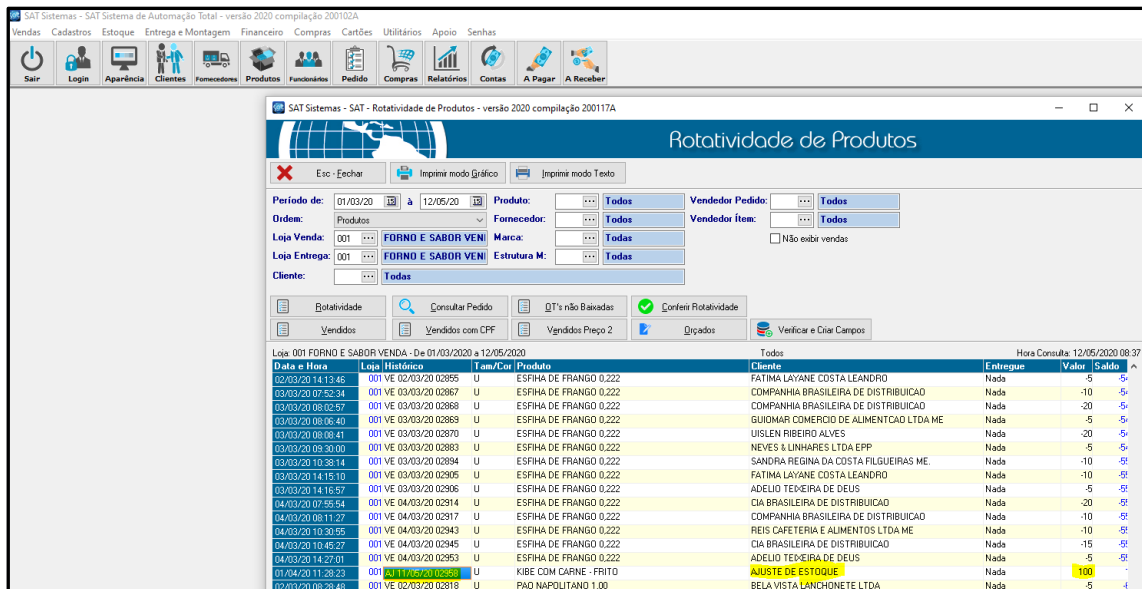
SAT Sistemas - SAT Sistema de Automação Total - versão 2020 compilação 200102A
Vendas Cadastros Estoque Entrega e Montagem Financeiro Compras Cartões Utilitários Apoio Senhas
Sair Login Aparência Clientes Fornecedores Produtos Funcionários Pedido Compras Relatórios Contas A Pagar A Receber

SAT Sistemas - SAT - Rotatividade de Produtos - versão 2020 compilação 200117A
Rotatividade de Produtos
Esc - Fechar
Imprimir modo Gráfico
Imprimir modo Texto
Período de: 01/03/20 à 12/05/20
Produto: Todos
Vendedor Pedido: Todos
Ordem: Produtos
Fornecedor: Todos
Vendedor Ítem: Todos
Loja Venda: 001 FORNO E SABOR VENI
Marca: Todos
Não exibir vendas
Loja Entrega: 001 FORNO E SABOR VENI
Estrutura M: Todos
Cliente: Todas
Rotatividade
Consultar Pedido
OT's não Baixadas
Conferir Rotatividade
Vendidos
Vendidos com CPF
Vendidos Preço 2
Orçados
Verificar e Criar Campos
Loja: 001 FORNO E SABOR VENDA - De 01/03/2020 a 12/05/2020
Todos
Hora Consulta: 12/05/2020 08:37

| Data e Hora | Loja | Histórico | Tam/Cor | Produto | Cliente | Entregue | Valor | Saldo |
|---|---|---|---|---|---|---|---|---|
| 02/03/20 14:13:46 | 001 | VE 02/03/20 02855 | U | ESFIHA DE FRANGO 0,222 | FATIMA LAYANE COSTA LEANDRO | Nada | -5 | -5 |
| 03/03/20 07:52:34 | 001 | VE 03/03/20 02867 | U | ESFIHA DE FRANGO 0,222 | COMPANHIA BRASILEIRA DE DISTRIBUICAO | Nada | -10 | -5 |
| 03/03/20 08:02:57 | 001 | VE 03/03/20 02868 | U | ESFIHA DE FRANGO 0,222 | COMPANHIA BRASILEIRA DE DISTRIBUICAO | Nada | -20 | -5 |
| 03/03/20 08:06:40 | 001 | VE 03/03/20 02869 | U | ESFIHA DE FRANGO 0,222 | GUIOMAR COMERCIO DE ALIMENTCAO LTDA ME | Nada | -5 | -5 |
| 03/03/20 08:08:41 | 001 | VE 03/03/20 02870 | U | ESFIHA DE FRANGO 0,222 | UISLEN RIBEIRO ALVES | Nada | -20 | -5 |
| 03/03/20 09:30:00 | 001 | VE 03/03/20 02883 | U | ESFIHA DE FRANGO 0,222 | NEVES & LINHARES LTDA EPP | Nada | -5 | -5 |
| 03/03/20 10:38:14 | 001 | VE 03/03/20 02894 | U | ESFIHA DE FRANGO 0,222 | SANDRA REGINA DA COSTA FILGUEIRAS ME. | Nada | -10 | -5 |
| 03/03/20 14:15:10 | 001 | VE 03/03/20 02905 | U | ESFIHA DE FRANGO 0,222 | FATIMA LAYANE COSTA LEANDRO | Nada | -10 | -5 |
| 03/03/20 14:16:57 | 001 | VE 03/03/20 02906 | U | ESFIHA DE FRANGO 0,222 | ADELIO TEIXEIRA DE DEUS | Nada | -5 | -5 |
| 04/03/20 07:55:54 | 001 | VE 04/03/20 02914 | U | ESFIHA DE FRANGO 0,222 | CIA BRASILEIRA DE DISTRIBUICAO | Nada | -20 | -5 |
| 04/03/20 08:11:27 | 001 | VE 04/03/20 02917 | U | ESFIHA DE FRANGO 0,222 | COMPANHIA BRASILEIRA DE DISTRIBUICAO | Nada | -10 | -5 |
| 04/03/20 10:30:55 | 001 | VE 04/03/20 02943 | U | ESFIHA DE FRANGO 0,222 | REIS CAFETERIA E ALIMENTOS LTDA ME | Nada | -10 | -5 |
| 04/03/20 10:45:27 | 001 | VE 04/03/20 02945 | U | ESFIHA DE FRANGO 0,222 | CIA BRASILEIRA DE DISTRIBUICAO | Nada | -15 | -5 |
| 04/03/20 14:27:01 | 001 | VE 04/03/20 02953 | U | ESFIHA DE FRANGO 0,222 | ADELIO TEIXEIRA DE DEUS | Nada | -5 | -5 |
| 01/04/20 11:28:23 | 001 | AJ 11/05/20 02958 | U | KIBE COM CARNE - FRITO | AJUSTE DE ESTOQUE | Nada | 100 | - |
| 02/03/20 08:28:48 | 001 | VE 02/03/20 02818 | U | PAO NAPOLITANO 1,00 | BELA VISTA LANCHONETE LTDA | Nada | -5 | - |